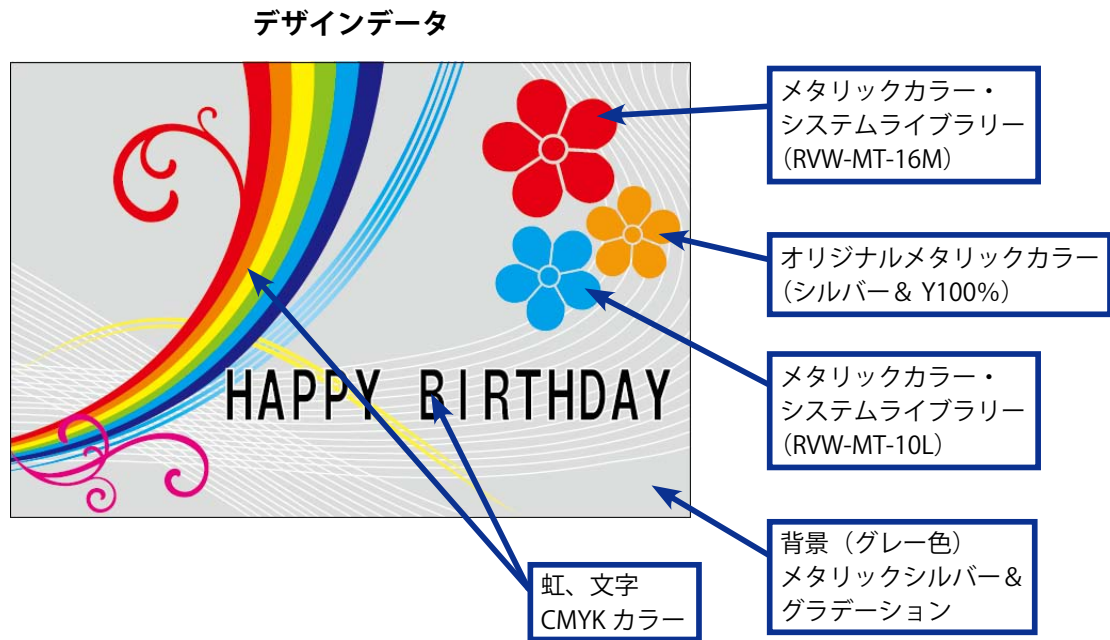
デザインデータ

HAPPY BIRTHDAY

メタリックカラー・
システムライブラリー
（RVW-MT-16M）

オリジナルメタリックカラー
（シルバー＆ Y100%）

メタリックカラー・
システムライブラリー
（RVW-MT-10L）

背景（グレー色）
メタリックシルバー＆
グラデーション

虹、文字
CMYK カラー